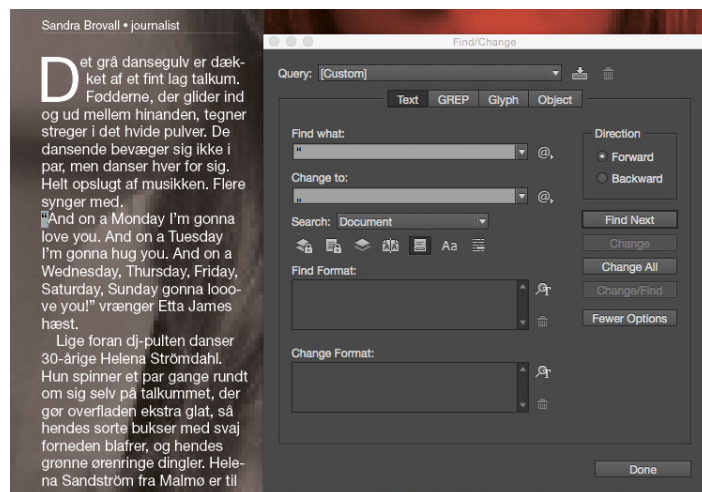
Sandra Broväll • journalist

Det grå dansegulv er dækket af et fint lag talkum. Fødderne, der glider ind og ud mellem hinanden, tegner streger i det hvide pulver. De dansende bevæger sig ikke i par, men danser hver for sig. Helt opslugt af musikken. Flere synger med.
"And on a Monday I'm gonna love you. And on a Tuesday I'm gonna hug you. And on a Wednesday, Thursday, Friday, Saturday, Sunday gonna looove you!" vrænger Etta James hæst.
Lige foran dj-pulten danser 30-årige Helena Strömdahl. Hun spinner et par gange rundt om sig selv på talkummet, der gør overfladen ekstra glat, så hendes sorte bukser med svaj forneden blafrer, og hendes grønne ørenringe dingler. Helena Sandström fra Malmø er til

Find/Change

Query: [Custom]

Text GREP Glyph Object

Find what:
"

Change to:
„

Search: Document

Aa

Find Format:

Change Format:

Direction
Forward
Backward

Find Next
Change
Change All
Change/Find
Fewer Options

Done